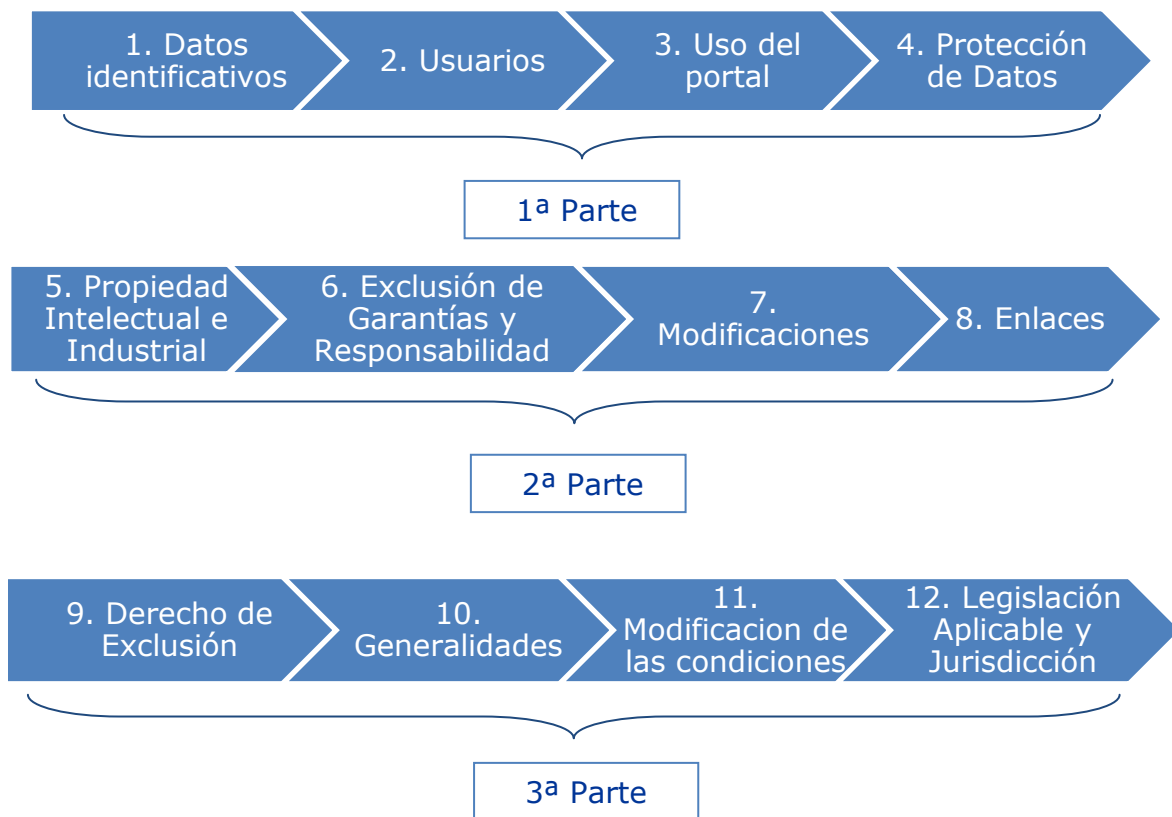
1. Datos identificativos

2. Usuarios

3. Uso del portal

4. Protección de Datos

1ª Parte

5. Propiedad Intelectual e Industrial

6. Exclusión de Garantías y Responsabilidad

7. Modificaciones

8. Enlaces

2ª Parte

9. Derecho de Exclusión

10. Generalidades

11. Modificacion de las condiciones

12. Legislación Aplicable y Jurisdicción

3ª Parte